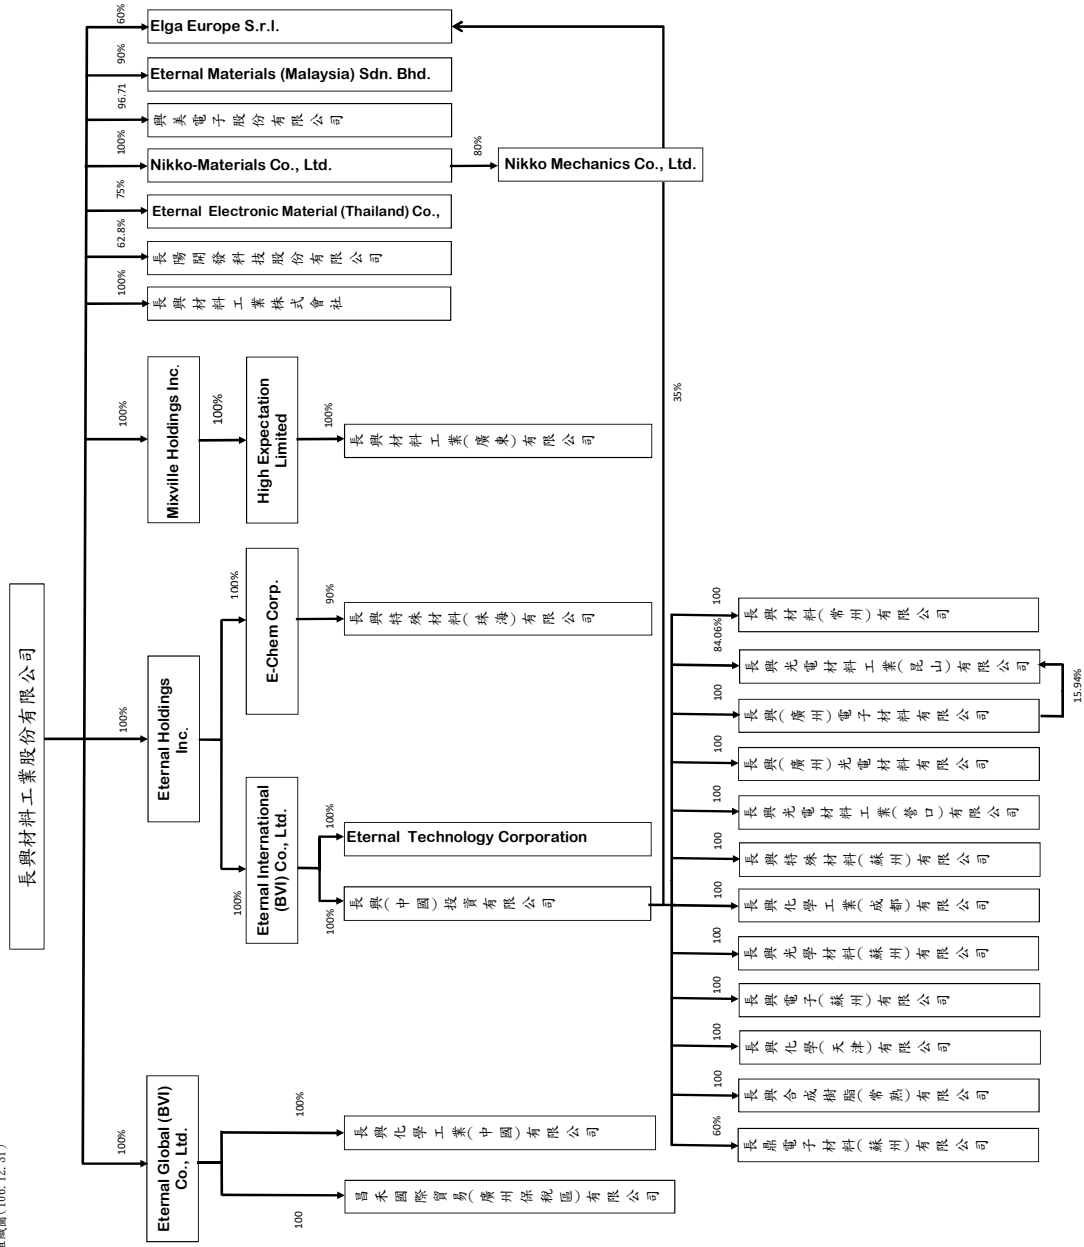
長興材料工業股份有限公司

60%
Elga Europe S.r.l.
90%
Eternal Materials (Malaysia) Sdn. Bhd.
96.71
興美電子股份有限公司
100%
Nikko-Materials Co., Ltd.
80%
Nikko Mechanics Co., Ltd.
35%
75%
Eternal Electronic Material (Thailand) Co.,
62.8%
長陽開發科技股份有限公司
100%
長興材料工業株式會社

100%
Mixville Holdings Inc.
100%
High Expectation Limited
100%
長興材料工業(廣東)有限公司

100%
Eternal Holdings Inc.
100%
E-Chem Corp.
90%
長興特殊材料(珠海)有限公司
100%
Eternal International (BVI) Co., Ltd.
100%
Eternal Technology Corporation
100%
長興(中國)投資有限公司

100
長興材料(常州)有限公司
84.06%
長興光電材料工業(昆山)有限公司
15.94%
100
長興(廣州)電子材料有限公司
100
長興(廣州)光電材料有限公司
100
長興光電材料工業(營口)有限公司
100
長興特殊材料(蘇州)有限公司
100
長興化學工業(成都)有限公司
100
長興光學材料(蘇州)有限公司
100
長興電子(蘇州)有限公司
100
長興化學(天津)有限公司
100
長興合成樹脂(常熟)有限公司
60%
長鼎電子材料(蘇州)有限公司

100%
Eternal Global (BVI) Co., Ltd.
100%
長興化學工業(中國)有限公司
100
昌禾國際貿易(廣州保稅區)有限公司

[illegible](106.12.31)